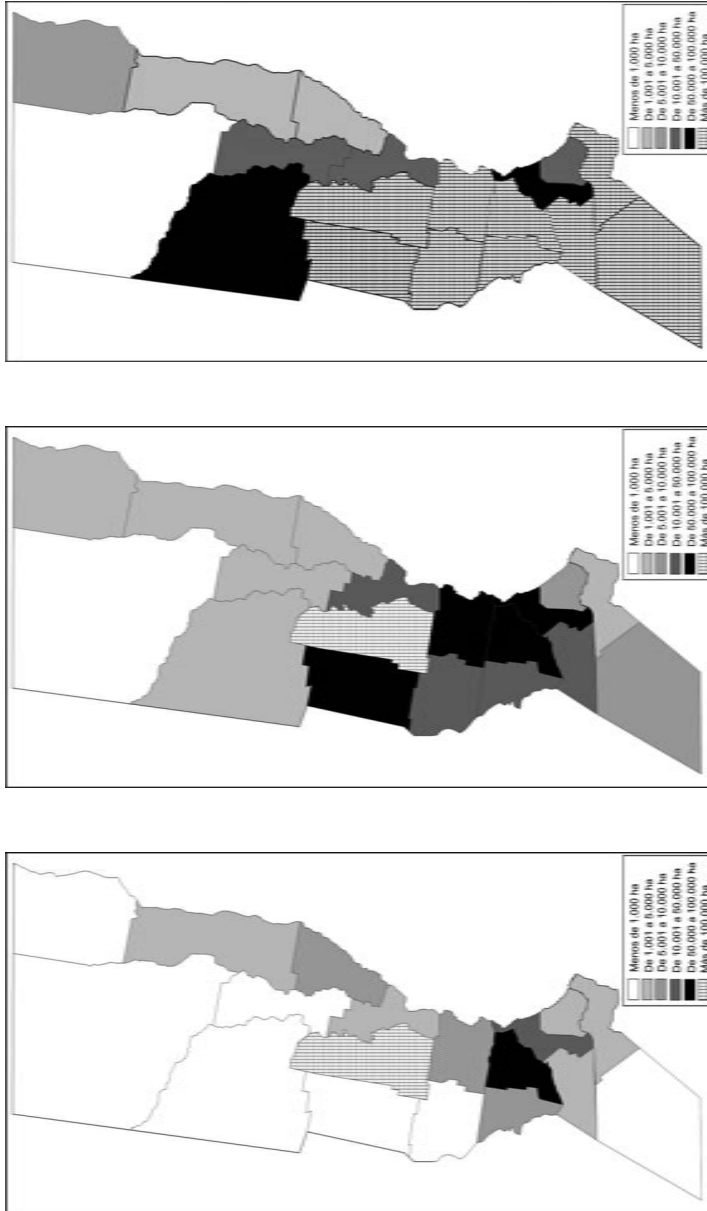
Menos de 1.000 ha
De 1.001 a 5.000 ha
De 5.001 a 10.000 ha
De 10.001 a 50.000 ha
De 50.000 a 100.000 ha
Más de 100.000 ha

Menos de 1.000 ha
De 1.001 a 5.000 ha
De 5.001 a 10.000 ha
De 10.001 a 50.000 ha
De 50.000 a 100.000 ha
Más de 100.000 ha

Menos de 1.000 ha
De 1.001 a 5.000 ha
De 5.001 a 10.000 ha
De 10.001 a 50.000 ha
De 50.000 a 100.000 ha
Más de 100.000 ha